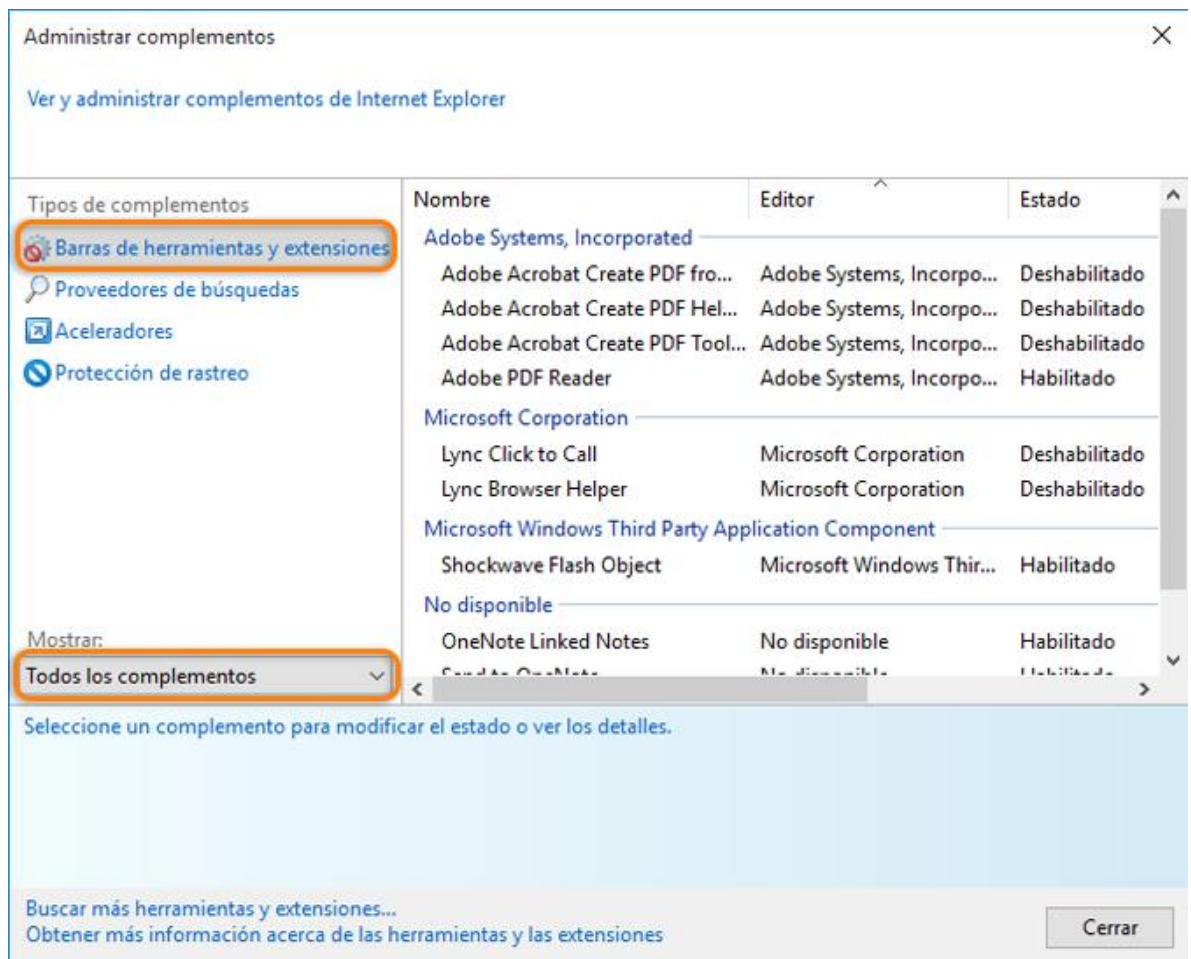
Administrar complementos

Ver y administrar complementos de Internet Explorer

Tipos de complementos

Barras de herramientas y extensiones

Proveedores de búsquedas

Aceleradores

Protección de rastreo

Mostrar:

Todos los complementos

| Nombre | Editor | Estado |
|---|---|---|
| Adobe Systems, Incorporated | | |
| Adobe Acrobat Create PDF fro... | Adobe Systems, Incorpo... | Deshabilitado |
| Adobe Acrobat Create PDF Hel... | Adobe Systems, Incorpo... | Deshabilitado |
| Adobe Acrobat Create PDF Tool... | Adobe Systems, Incorpo... | Deshabilitado |
| Adobe PDF Reader | Adobe Systems, Incorpo... | Habilitado |
| Microsoft Corporation | | |
| Lync Click to Call | Microsoft Corporation | Deshabilitado |
| Lync Browser Helper | Microsoft Corporation | Deshabilitado |
| Microsoft Windows Third Party Application Component | | |
| Shockwave Flash Object | Microsoft Windows Thir... | Habilitado |
| No disponible | | |
| OneNote Linked Notes | No disponible | Habilitado |
| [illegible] | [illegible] | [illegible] |

Seleccione un complemento para modificar el estado o ver los detalles.

Buscar más herramientas y extensiones...

Obtener más información acerca de las herramientas y las extensiones

Cerrar